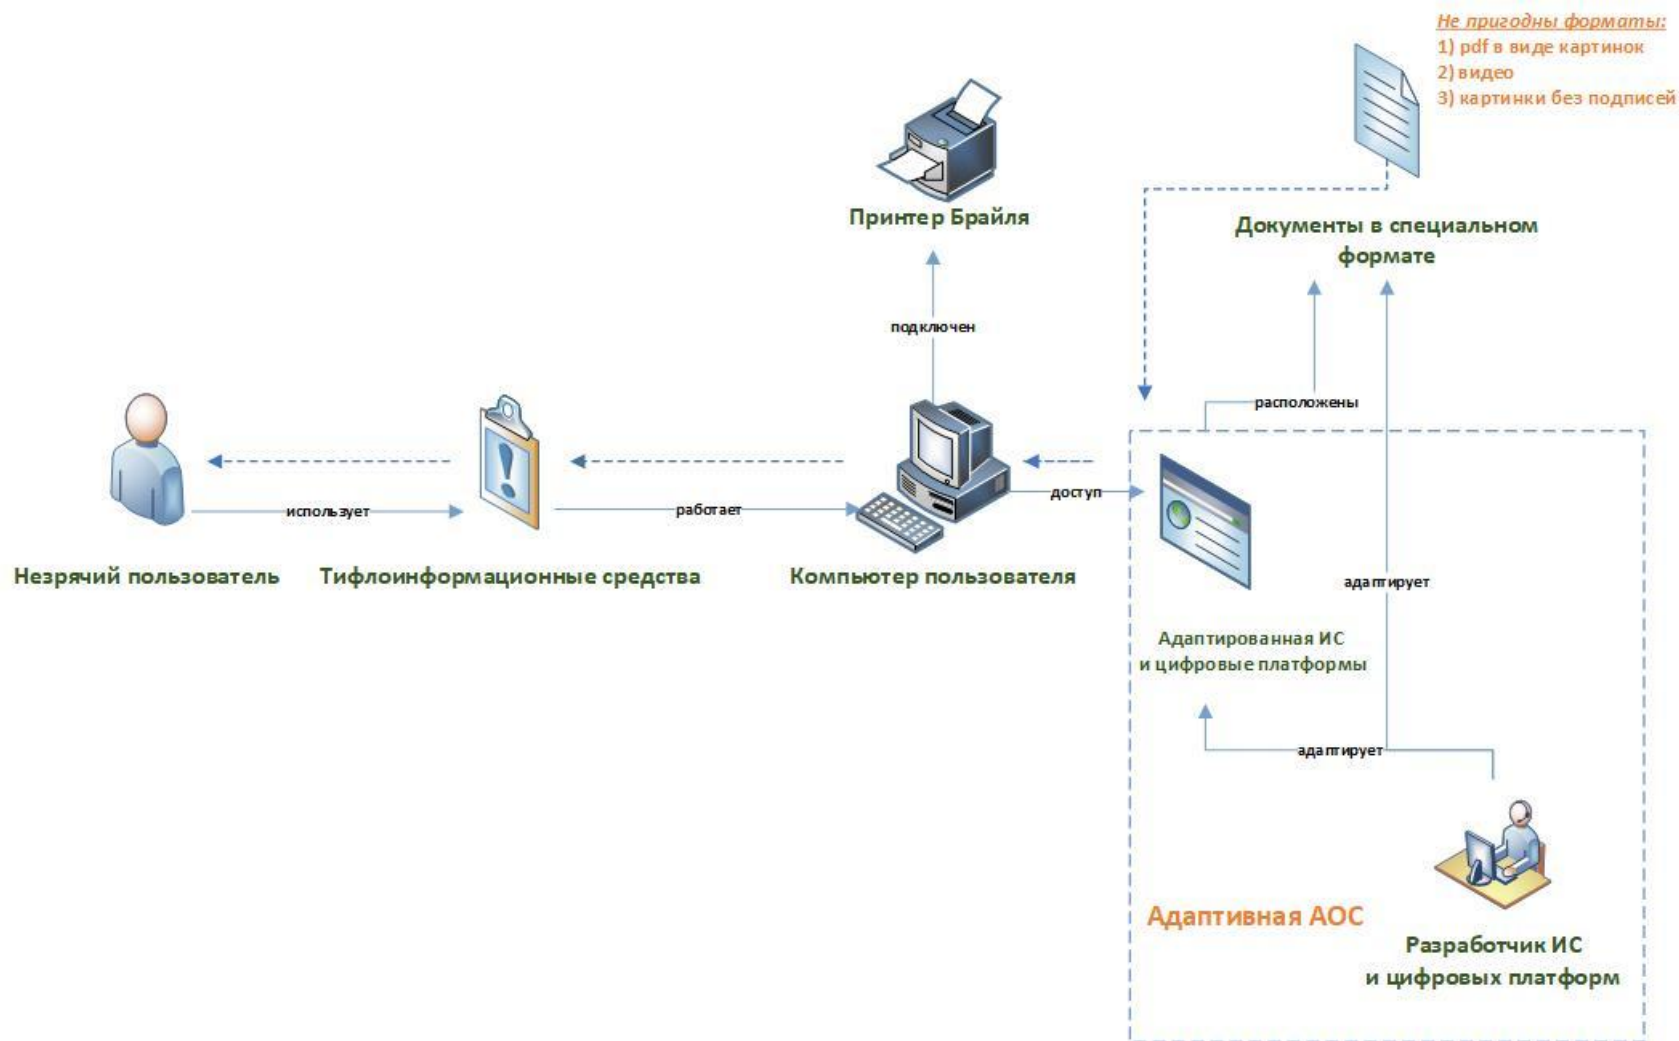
Не пригодны форматы:
1) pdf в виде картинок
2) видео
3) картинки без подписей

Принтер Брайля

Документы в специальном формате

подключен

расположены

используeт

работает

доступ

Незрячий пользователь

Тифлоинформационные средства

Компьютер пользователя

адаптирует

Адаптированная ИС и цифровые платформы

адаптирует

Адаптивная АОС

Разработчик ИС и цифровых платформ